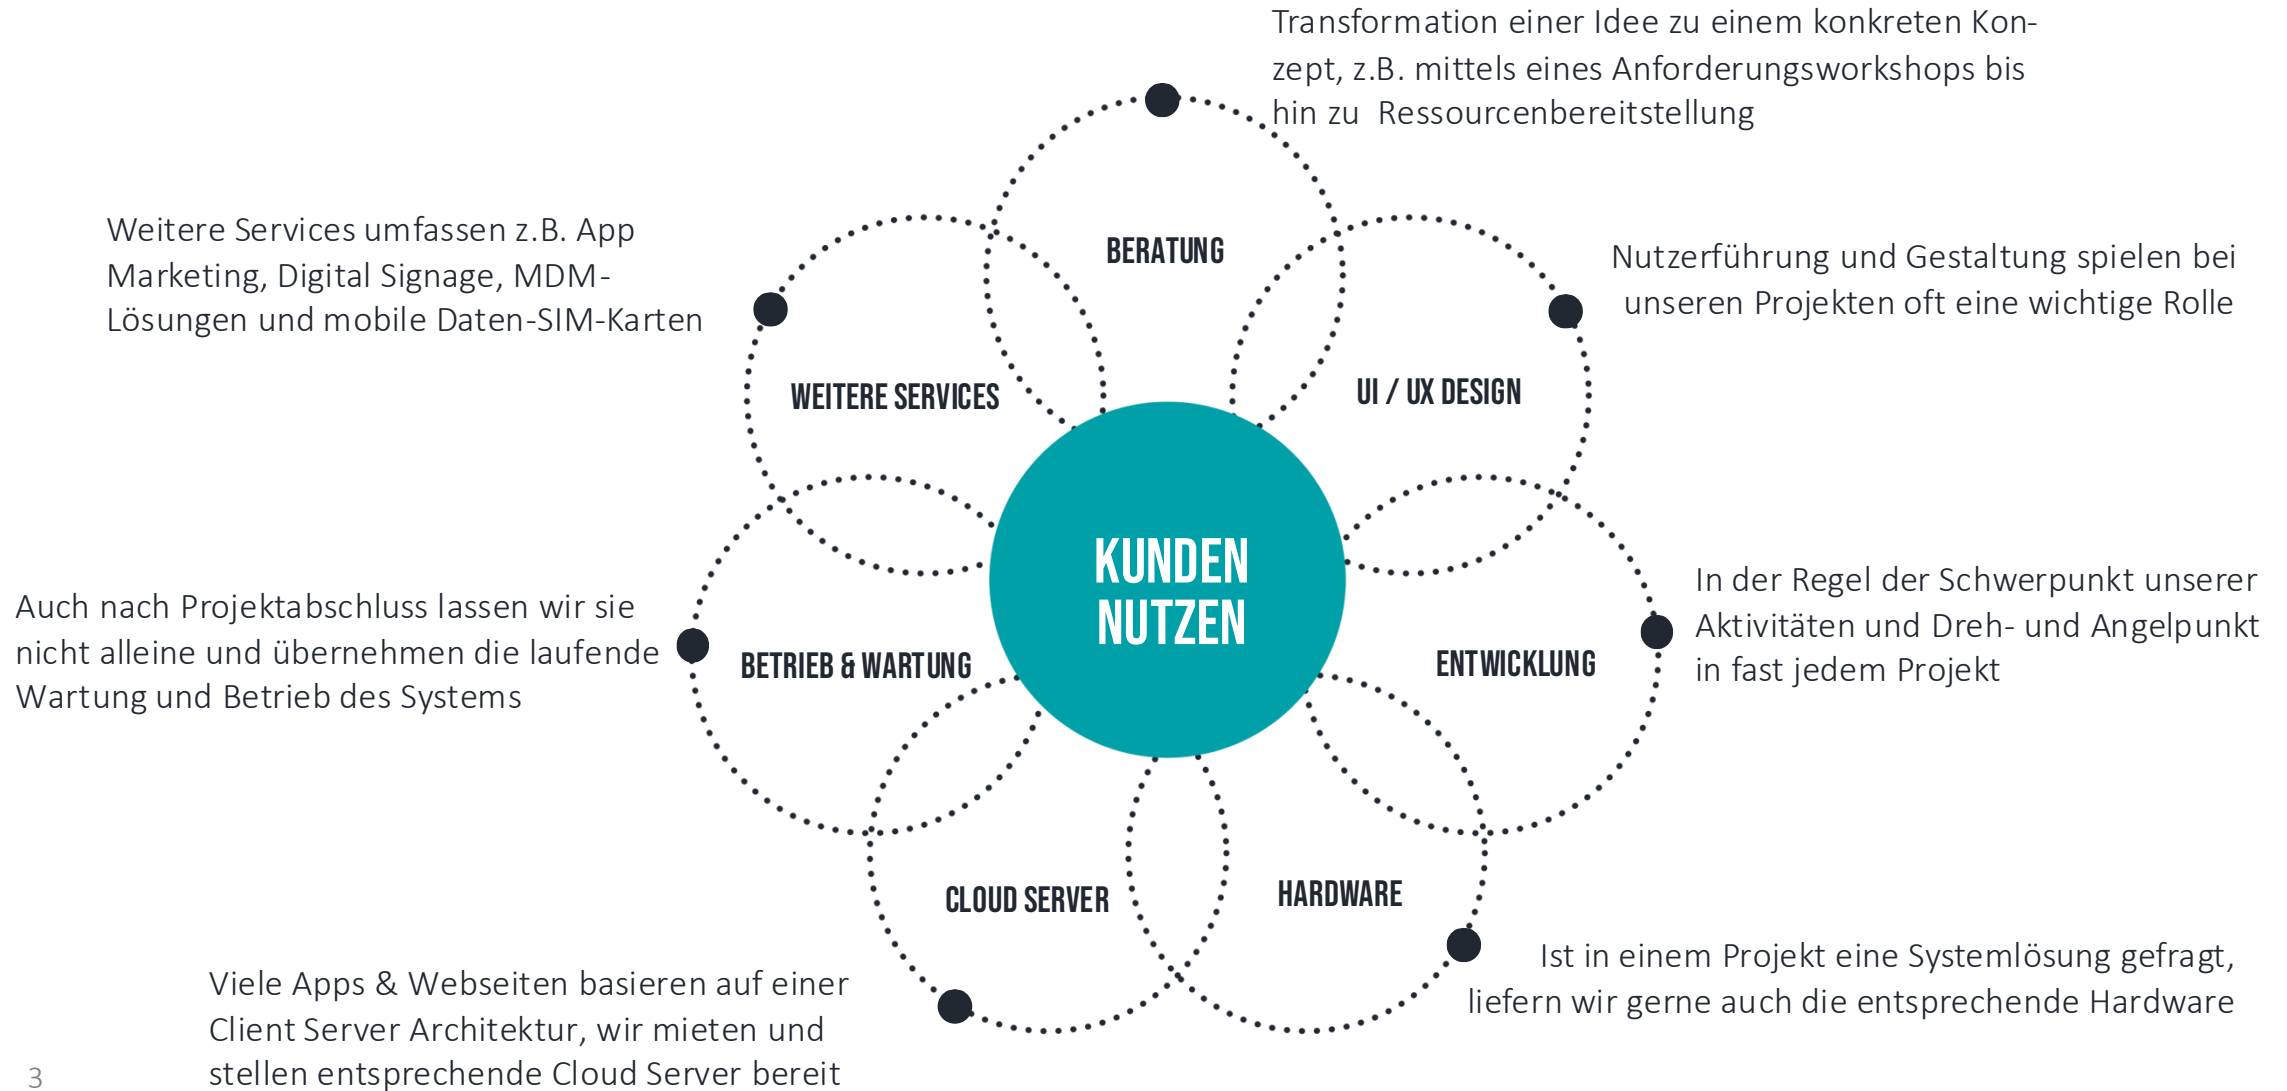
Transformation einer Idee zu einem konkreten Konzept, z.B. mittels eines Anforderungsworkshops bis hin zu Ressourcenbereitstellung

Weitere Services umfassen z.B. App Marketing, Digital Signage, MDM-Lösungen und mobile Daten-SIM-Karten

BERATUNG

Nutzerführung und Gestaltung spielen bei unseren Projekten oft eine wichtige Rolle

WEITERE SERVICES

UI / UX DESIGN

KUNDEN NUTZEN

Auch nach Projektabschluss lassen wir sie nicht alleine und übernehmen die laufende Wartung und Betrieb des Systems

BETRIEB & WARTUNG

ENTWICKLUNG

In der Regel der Schwerpunkt unserer Aktivitäten und Dreh- und Angelpunkt in fast jedem Projekt

CLOUD SERVER

HARDWARE

Ist in einem Projekt eine Systemlösung gefragt, liefern wir gerne auch die entsprechende Hardware

Viele Apps & Webseiten basieren auf einer Client Server Architektur, wir mieten und stellen entsprechende Cloud Server bereit

3